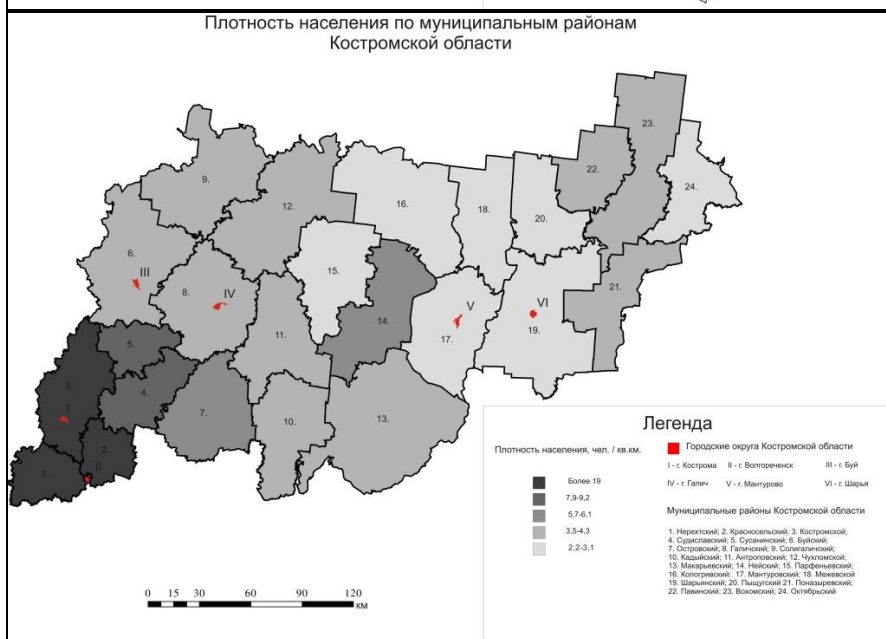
Плотность населения по муниципальным районам
Костромской области

9.
12.
16.
18.
20.
22.
23.
24.
6.
III
8.
IV
15.
14.
11.
V
17.
VI
19.
21.
5.
3.
4.
7.
I
2.
II
1.
10.
13.

Легенда

Плотность населения, чел. / кв.км.

Более 19
7,9-9,2
5,7-6,1
3,5-4,3
2,2-3,1

Городские округа Костромской области

I - г. Кострома II - г. Волгореченск III - г. Буй
IV - г. Галич V - г. Мантурово VI - г. Шарья

Муниципальные районы Костромской области

1. Нерехтский; 2. Красносельский; 3. Костромской; 4. Судиславский; 5. Сусанинский; 6. Буйский; 7. Островский; 8. Галичский; 9. Солигаличский; 10. Кадыйский; 11. Антроповский; 12. Чухломской; 13. Макарьевский; 14. Нейский; 15. Парфеньевский; 16. Кологривский; 17. Мантуровский; 18. Межевской 19. Шарьинский; 20. Пыщугский 21. Поназыревский; 22. Павинский; 23. Вохомский; 24. Октябрьский

0 15 30 60 90 120 КМ